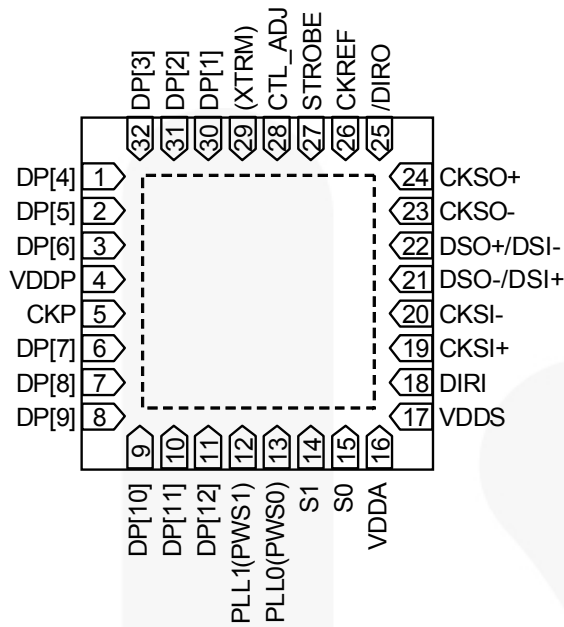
DP[3] 32
DP[2] 31
DP[1] 30
(XTRM) 29
CTL_ADJ 28
STROBE 27
CKREF 26
/DIRO 25

DP[4] 1
DP[5] 2
DP[6] 3
VDDP 4
CKP 5
DP[7] 6
DP[8] 7
DP[9] 8

24 CKSO+
23 CKSO-
22 DSO+/DSI-
21 DSO-/DSI+
20 CKSI-
19 CKSI+
18 DIRI
17 VDDS

9 DP[10]
10 DP[11]
11 DP[12]
12 PLL1(PWS1)
13 PLL0(PWS0)
14 S1
15 S0
16 VDDA